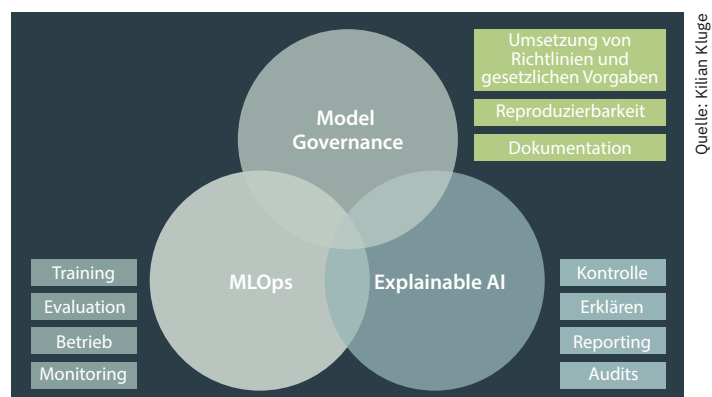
Quelle: Kilian Kluge

Model Governance

Umsetzung von Richtlinien und gesetzlichen Vorgaben

Reproduzierbarkeit

Dokumentation

MLOps

Training

Evaluation

Betrieb

Monitoring

Explainable AI

Kontrolle

Erklären

Reporting

Audits